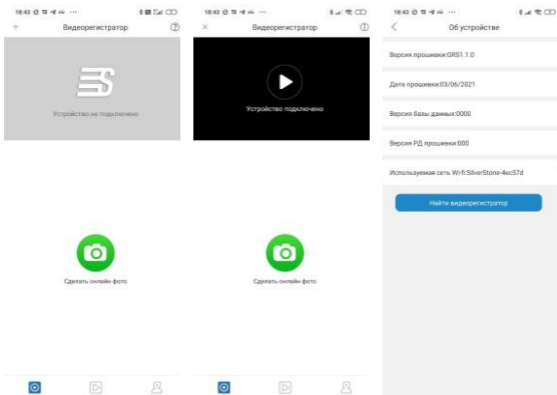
18:43 ··· Видеорегистратор

Устройство не подключено

Сделать онлайн-фото

18:43 ··· Видеорегистратор

Устройство подключено

Сделать онлайн-фото

18:43 ··· Об устройстве

Версия прошивки:GRS1.1.0

Дата прошивки:03/06/2021

Версия базы данных:0000

Версия РД прошивки:000

Используемая сеть Wi-fi:SilverStone-4ec57d

Найти видеорегистратор